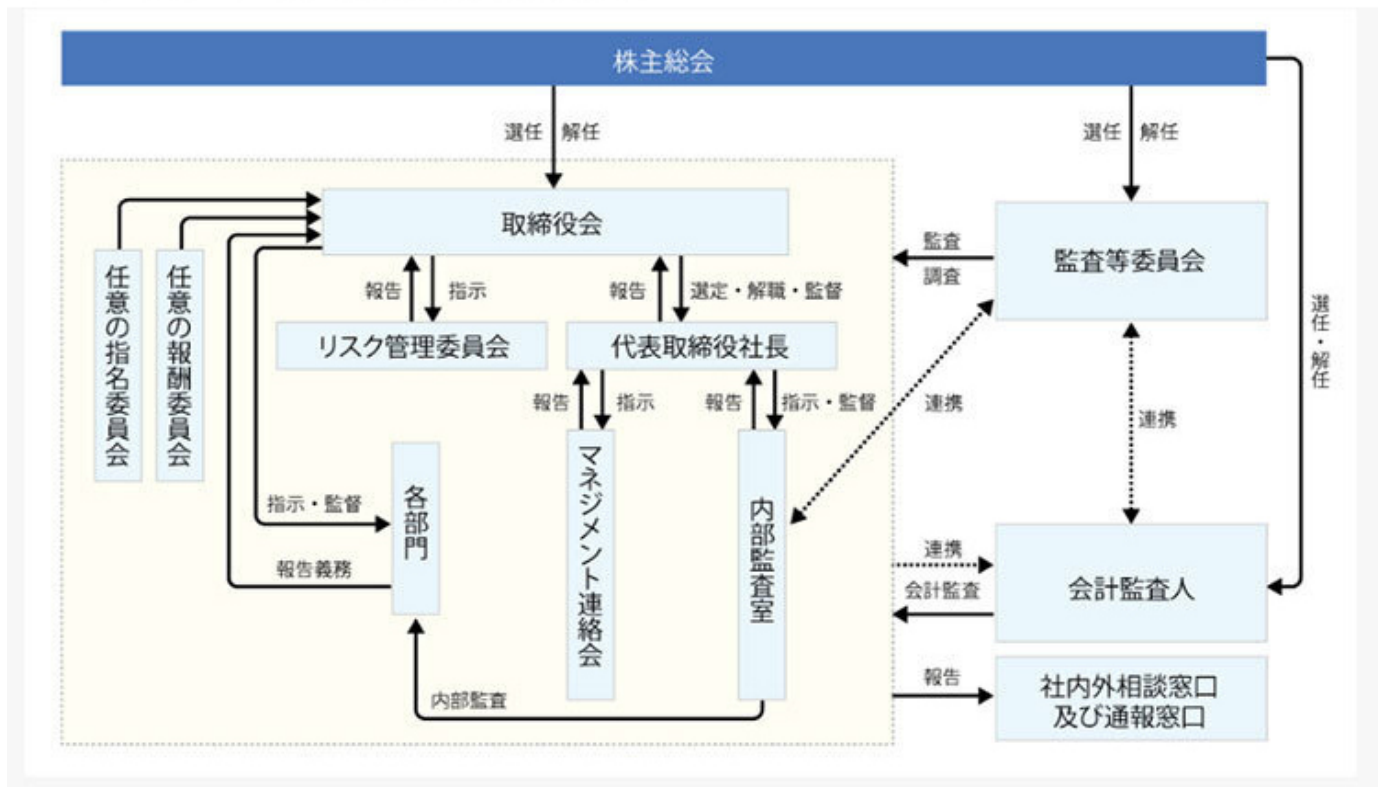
株主総会

選任 解任

選任 解任

取締役会

任意の指名委員会

任意の報酬委員会

報告 指示

報告 選定・解職・監督

リスク管理委員会

代表取締役社長

監査 調査

監査等委員会

選任・解任

報告 指示

報告 指示・監督

連携

連携

マネジメント連絡会

内部監査室

指示・監督

各部門

報告義務

連携

会計監査

会計監査人

内部監査

報告

社内外相談窓口
及び通報窓口